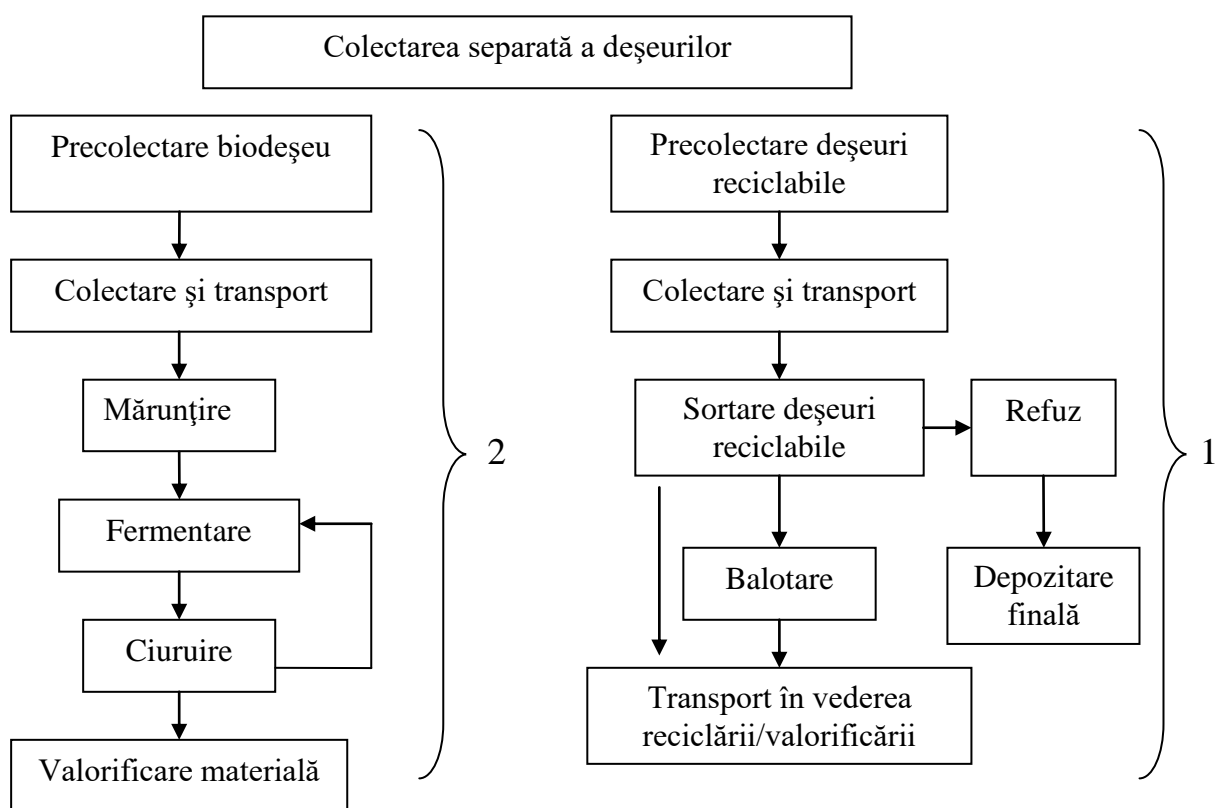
Colectarea separată a deşeurilor

Precolectare biodeşeu

Colectare şi transport

Mărunţire

Fermentare

Ciuruire

Valorificare materială

2

Precolectare deşeuri reciclabile

Colectare şi transport

Sortare deşeuri reciclabile

Refuz

Balotare

Depozitare finală

Transport în vederea reciclării/valorificării

1